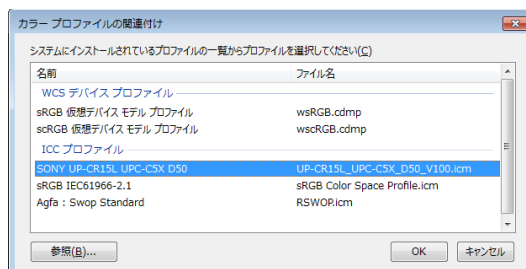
カラー プロファイルの関連付け

システムにインストールされているプロファイルの一覧からプロファイルを選択してください(C)

| 名前 | ファイル名 |
|---|---|
| WCS デバイス プロファイル | |
| sRGB 仮想デバイス モデル プロファイル | wsRGB.cdmp |
| scRGB 仮想デバイス モデル プロファイル | wscRGB.cdmp |
| ICC プロファイル | |
| SONY UP-CR15L UPC-C5X D50 | UP-CR15L_UPC-C5X_D50_V100.icm |
| sRGB IEC61966-2.1 | sRGB Color Space Profile.icm |
| Agfa : Swop Standard | RSWOP.icm |

参照(B)...

OK

キャンセル